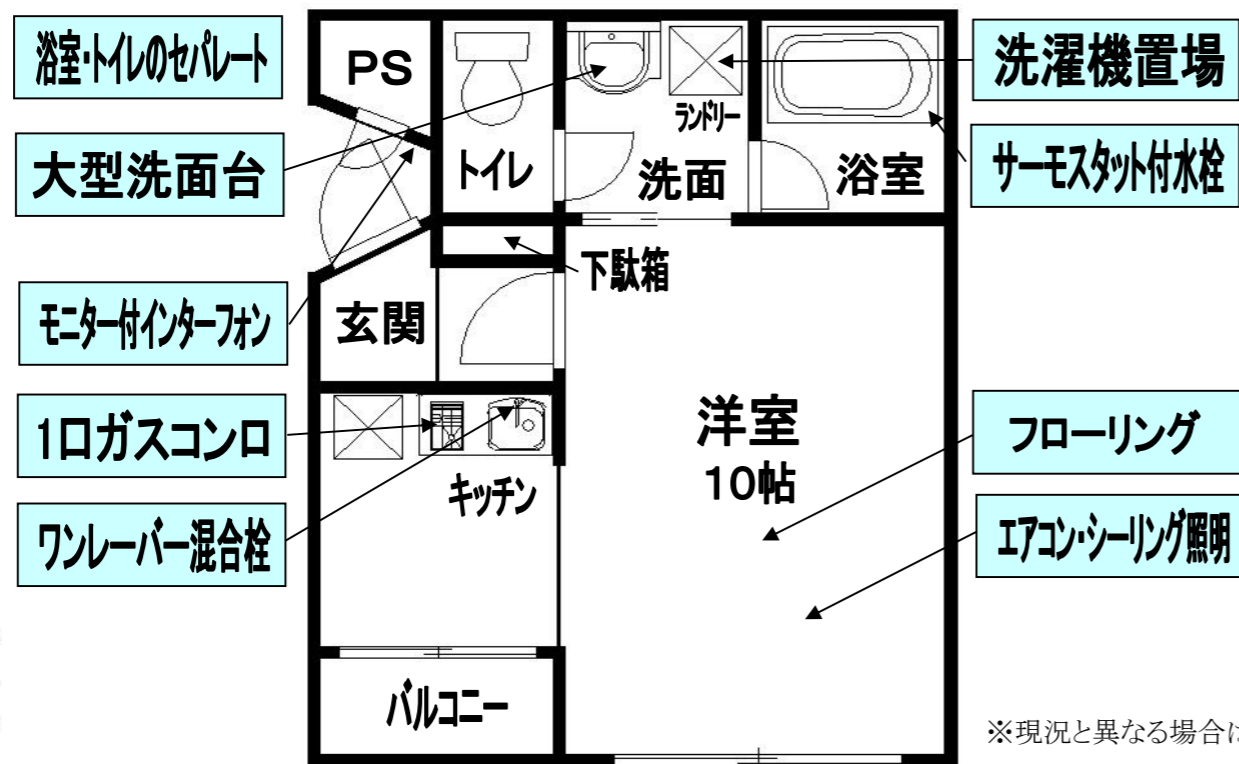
浴室・トイレのセパレート

PS

大型洗面台

トイレ

ランドリー

洗面

浴室

洗濯機置場

サーモスタット付水栓

下駄箱

モニター付インターフォン

玄関

1口ガスコンロ

キッチン

ワンレーバー混合栓

洋室
10帖

フローリング

エアコン・シーリング照明

バルコニー

※現況と異なる場合に